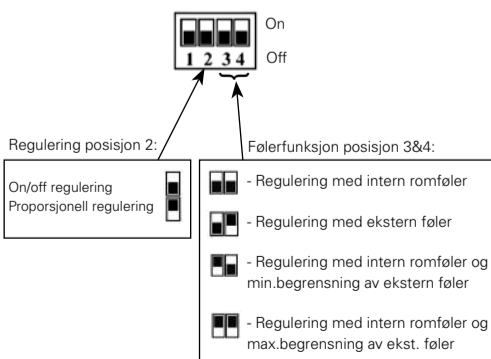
On
Off
1 2 3 4

Regulering posisjon 2:

On/off regulering
Proporsjonell regulering

Følerfunksjon posisjon 3&4:

- Regulering med intern romføler

- Regulering med ekstern føler

- Regulering med intern romføler og min.begrensning av ekstern føler

- Regulering med intern romføler og max.begrensning av ekst. føler